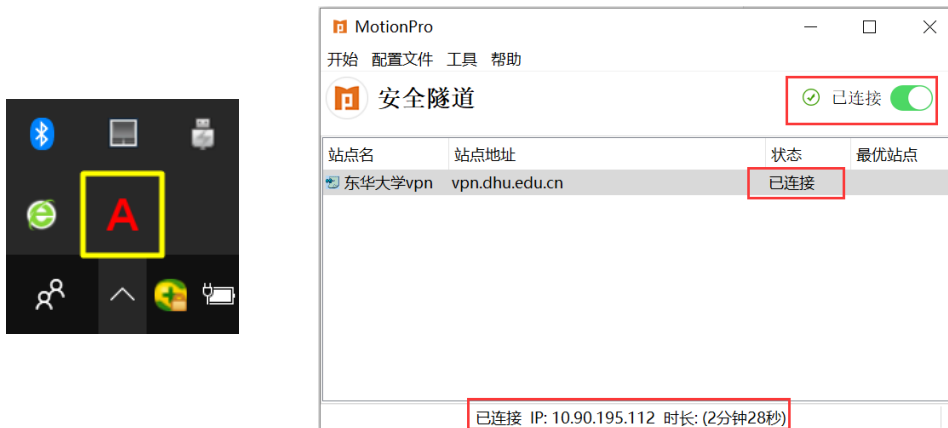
A

MotionPro

开始 配置文件 工具 帮助

安全隧道

已连接

| 站点名 | 站点地址 | 状态 | 最优站点 |
|---|---|---|---|
| 东华大学vpn | vpn.dhu.edu.cn | 已连接 | |

已连接 IP: 10.90.195.112 时长: (2分钟28秒)